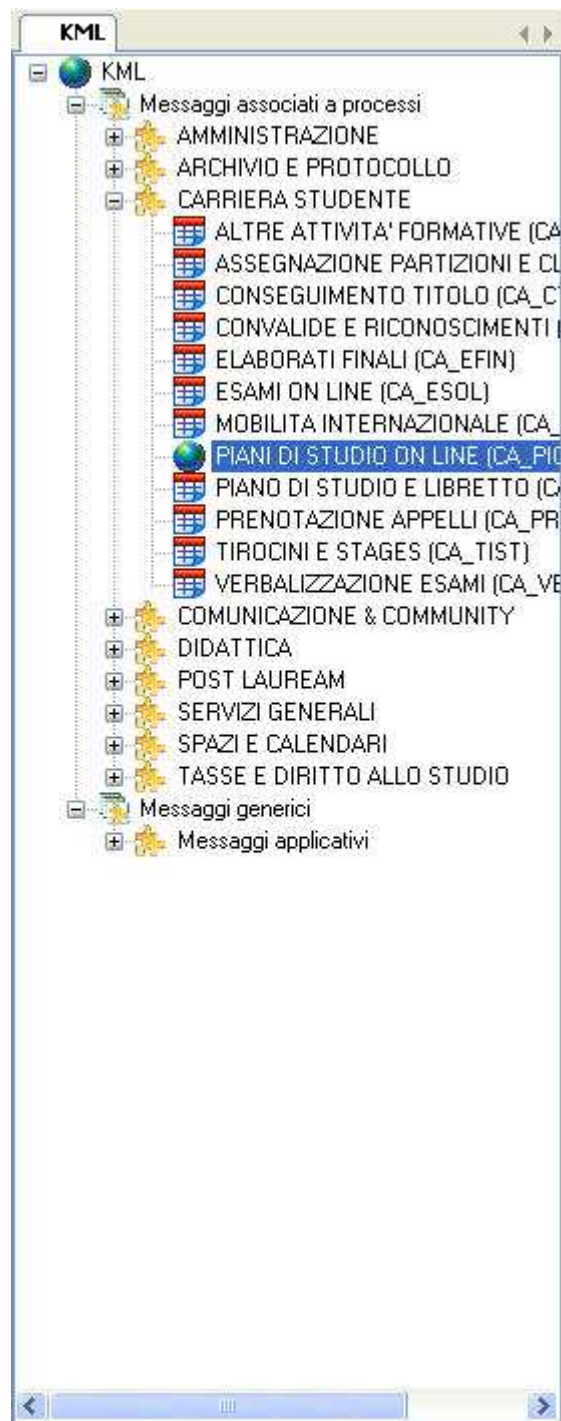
KML

KML
Messaggi associati a processi
AMMINISTRAZIONE
ARCHIVIO E PROTOCOLLO
CARRIERA STUDENTE
ALTRE ATTIVITA' FORMATIVE (CA
ASSEGNAZIONE PARTIZIONI E CL
CONSEGUIMENTO TITOLO (CA_C
CONVALIDE E RICONOSCIMENTI
ELABORATI FINALI (CA_EFIN)
ESAMI ON LINE (CA_ESOL)
MOBILITA INTERNAZIONALE (CA_
PIANI DI STUDIO ON LINE (CA_PI
PIANO DI STUDIO E LIBRETTO (C
PRENOTAZIONE APPELLI (CA_PR
TIROCINI E STAGES (CA_TIST)
VERBALIZZAZIONE ESAMI (CA_VE
COMUNICAZIONE & COMMUNITY
DIDATTICA
POST LAUREAM
SERVIZI GENERALI
SPAZI E CALENDARI
TASSE E DIRITTO ALLO STUDIO
Messaggi generici
Messaggi applicativi